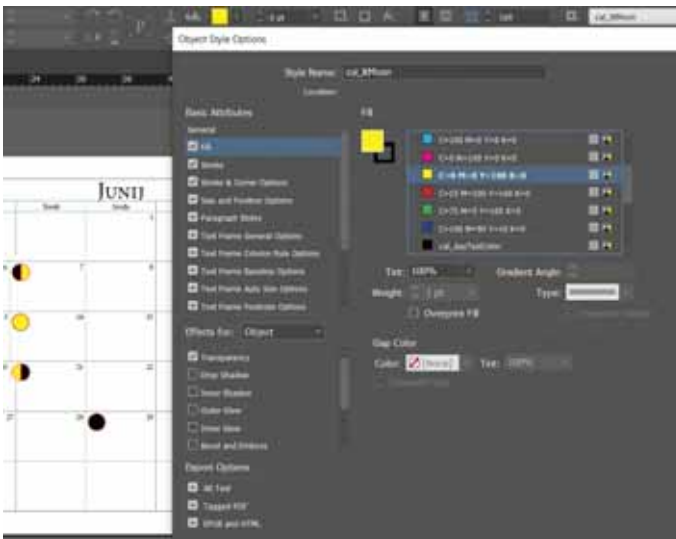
cal_XMoon

Object Style Options

Style Name: cal_XMoon

Location:

Basic Attributes

General

Fill

Stroke

Stroke & Corner Options

Size and Position Options

Paragraph Styles

Text Frame General Options

Text Frame Column Rule Options

Text Frame Baseline Options

Text Frame Auto Size Options

Text Frame Footnote Options

Effects For: Object

Transparency

Drop Shadow

Inner Shadow

Outer Glow

Inner Glow

Bevel and Emboss

Export Options

Alt Text

Tagged PDF

EPUB and HTML

Fill

C=100 M=0 Y=0 K=0

C=0 M=100 Y=0 K=0

C=0 M=0 Y=100 K=0

C=15 M=100 Y=100 K=0

C=75 M=5 Y=100 K=0

C=100 M=90 Y=10 K=0

cal_BasTextColor

Tint: 100%

Gradient Angle:

Weight: 1 pt

Type:

Overprint Fill

Gap Color

Color: [None]

Tint: 100%

JUNIJ